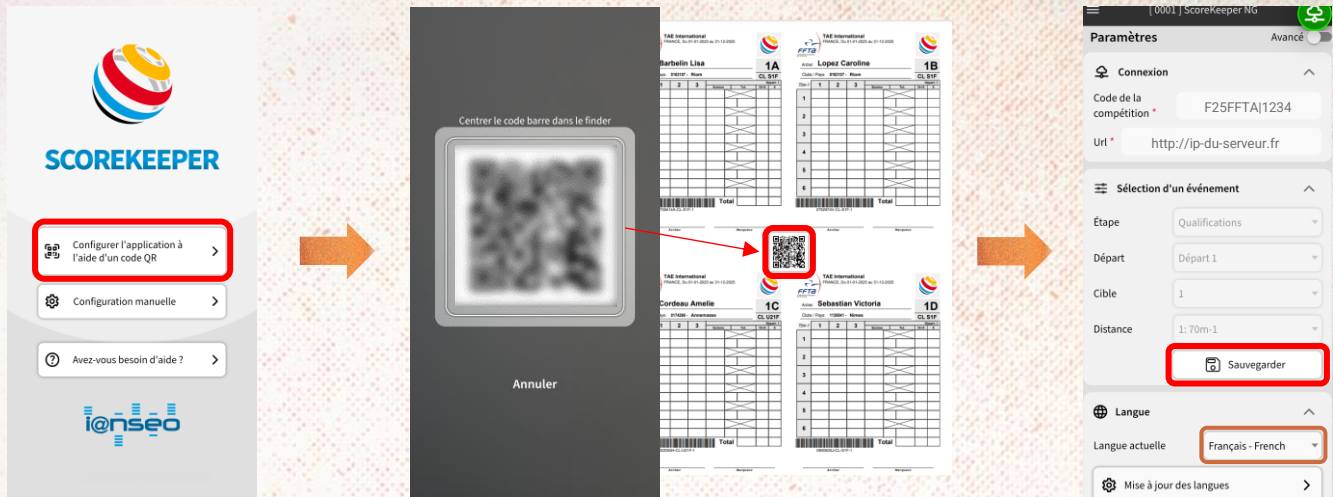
SCOREKEEPER

Configurer l'application à l'aide d'un code QR

Configuration manuelle

Avez-vous besoin d'aide ?

i@nseo

Centrer le code barre dans le finder

Annuler

TAE International
FRANCE, Du 01-01-2020 au 31-12-2025
Barbelin Lisa
1A
CL S1F
Riom
Total

TAE International
FRANCE, Du 01-01-2020 au 31-12-2025
Lopez Caroline
1B
CL S1F
Riom
1
2
3
4
5
6
Total

TAE International
FRANCE, Du 01-01-2020 au 31-12-2025
Cordeau Amelie
1C
CL U21F
Annemasse
Total

TAE International
FRANCE, Du 01-01-2020 au 31-12-2025
Sebastian Victoria
1D
CL S1F
Nimes
1
2
3
4
5
6
Total

[0001] ScoreKeeper NG

Paramètres

Avancé

Connexion

Code de la compétition *
F25FFTA|1234

Url *
http://ip-du-serveur.fr

Sélection d'un événement

Étape
Qualifications

Départ
Départ 1

Cible
1

Distance
1: 70m-1

Sauvegarder

Langue

Langue actuelle
Français - French

Mise à jour des langues